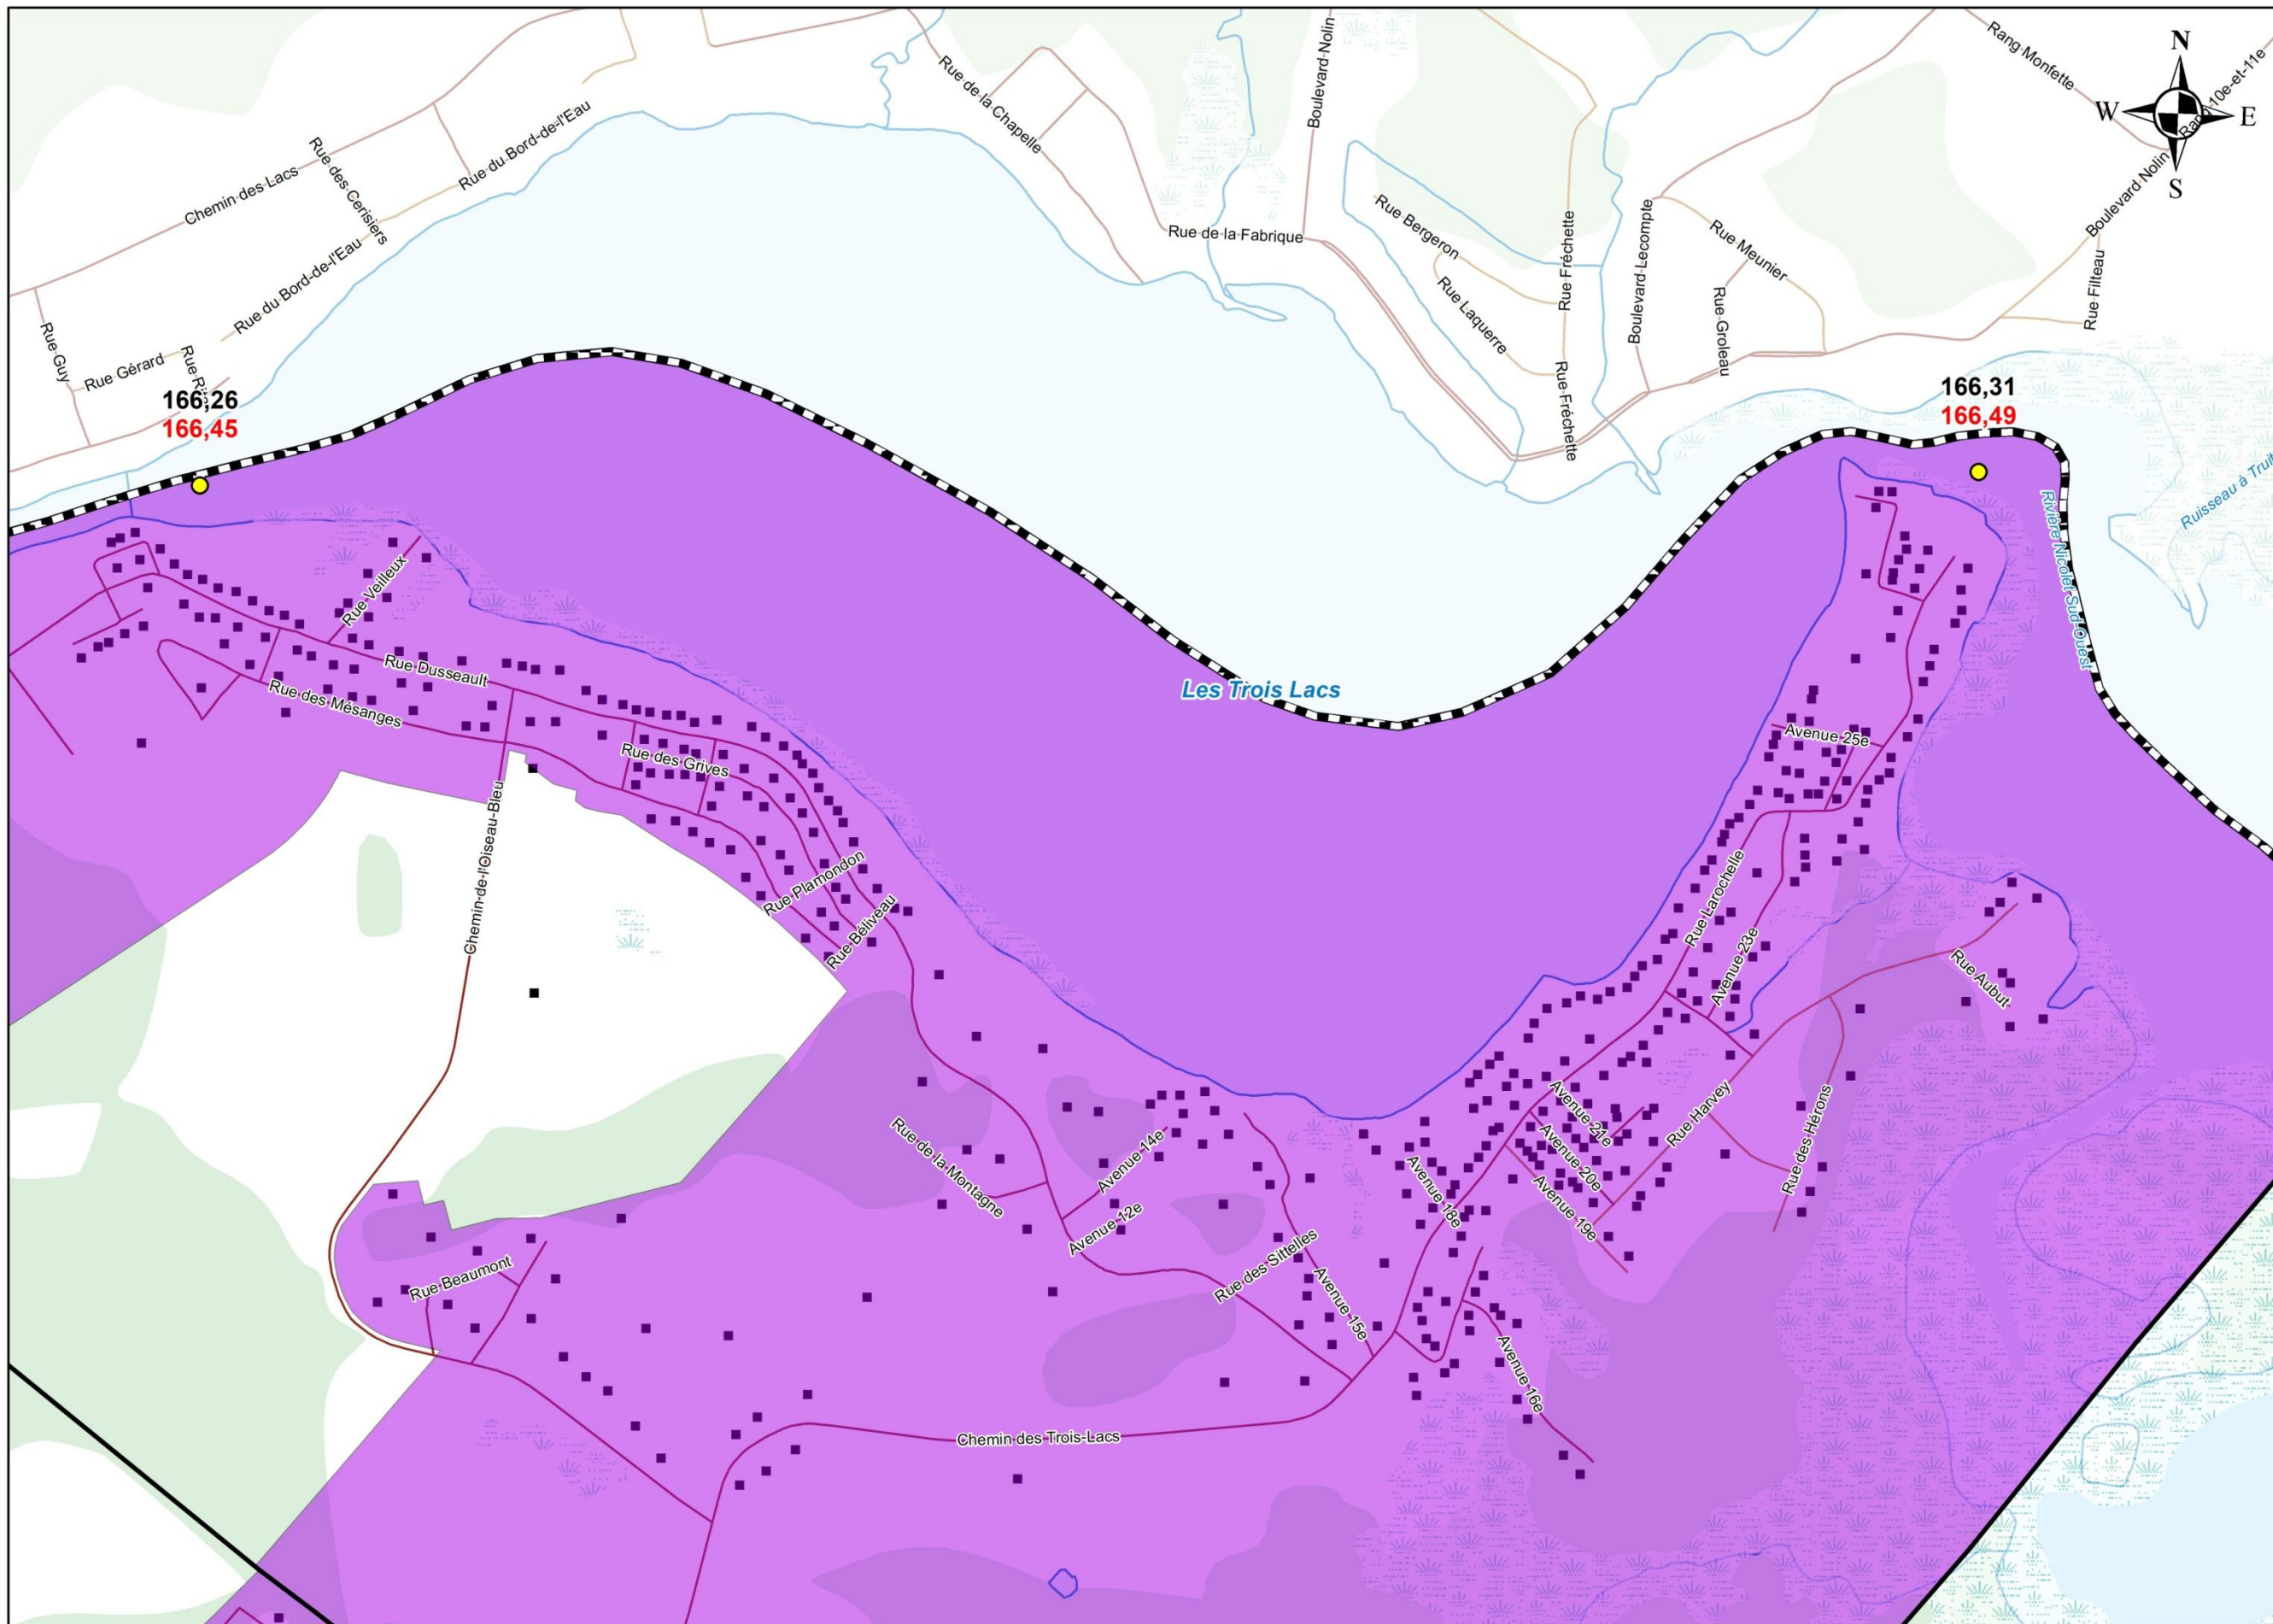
N
W
E
S

Rang Monfette
Rang 10e-et-11e
Boulevard Nolin
Rue Filteau
Rue de la Chapelle
Boulevard Nolin
Rue de la Fabrique
Rue Bergeron
Rue Laquerre
Rue Fréchette
Rue Fréchette
Boulevard Lecompte
Rue Meunier
Rue Groleau
Rue du Bord-de-l'Eau
Chemin des Lacs
Rue des Cerisiers
Rue du Bord-de-l'Eau
Rue Guy
Rue Gérard
Rue R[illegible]

166,26
166,45

166,31
166,49

Ruisseau à Truit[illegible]
Rivière Nicolet Sud-Ouest

Les Trois Lacs

Rue Veilleux
Rue Dusseault
Rue des Mésanges
Rue des Grives
Chemin-de-l'Oiseau-Bleu
Rue Plamondon
Rue Béliveau
Rue de la Montagne
Avenue 14e
Avenue 12e
Rue Beaumont
Rue des Sittelles
Avenue 15e
Avenue 18e
Avenue 16e
Chemin des Trois-Lacs
Avenue 25e
Rue Larochelle
Avenue 23e
Rue Aubut
Avenue 21e
Avenue 20e
Avenue 19e
Rue Harvey
Rue des Hérons